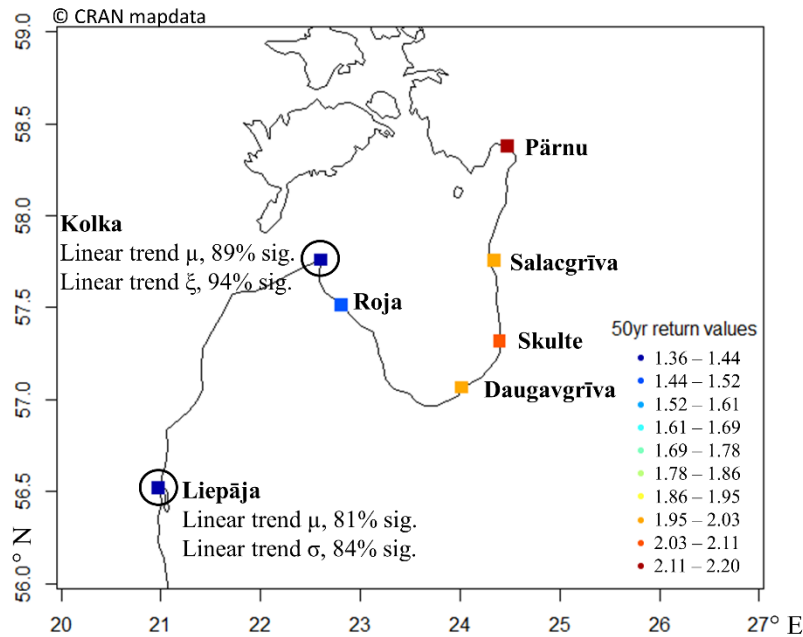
© CRAN mapdata

59.0
58.5
58.0
57.5
57.0
56.5
56.0
56° N

Pärnu

Kolka
Linear trend μ, 89% sig.
Linear trend ξ, 94% sig.

Salacgrīva

Roja

Skulte

Daugavgrīva

Liepāja
Linear trend μ, 81% sig.
Linear trend σ, 84% sig.

50yr return values
1.36 – 1.44
1.44 – 1.52
1.52 – 1.61
1.61 – 1.69
1.69 – 1.78
1.78 – 1.86
1.86 – 1.95
1.95 – 2.03
2.03 – 2.11
2.11 – 2.20

20 21 22 23 24 25 26 27° E